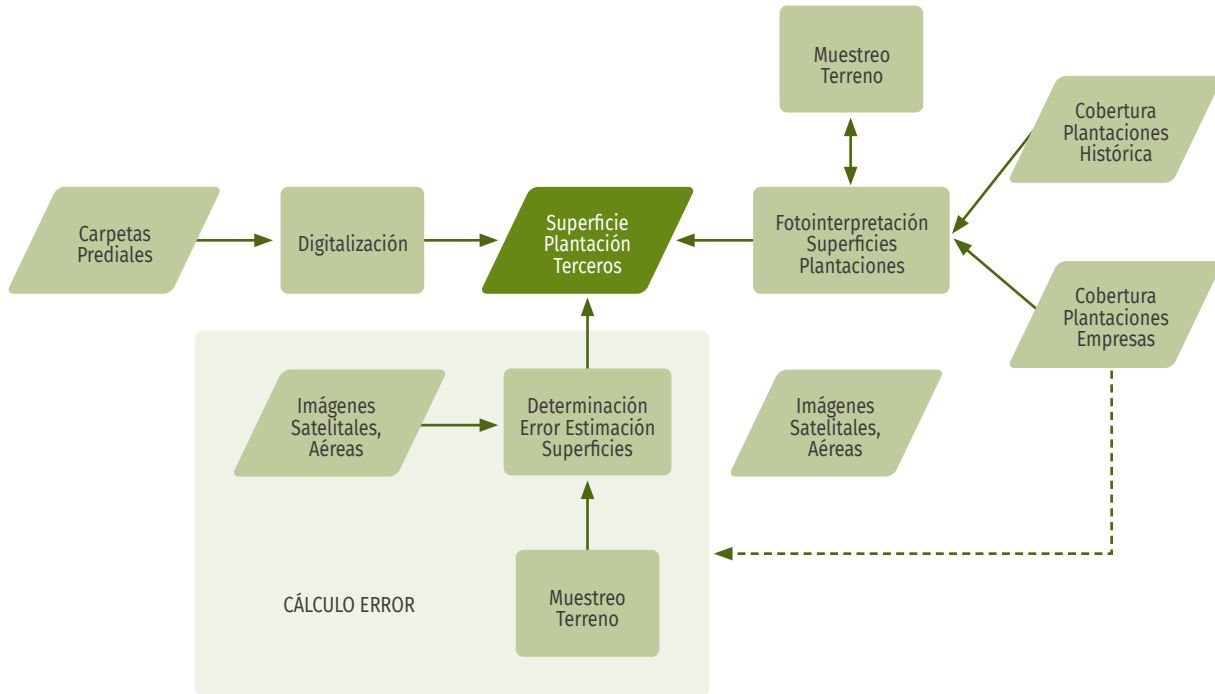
Muestreo Terreno

Cobertura Plantaciones Histórica

Carpetas Prediales

Digitalización

Superficie Plantación Terceros

Fotointerpretación Superficies Plantaciones

Cobertura Plantaciones Empresas

Imágenes Satelitales, Aéreas

Determinación Error Estimación Superficies

Imágenes Satelitales, Aéreas

CÁLCULO ERROR

Muestreo Terreno